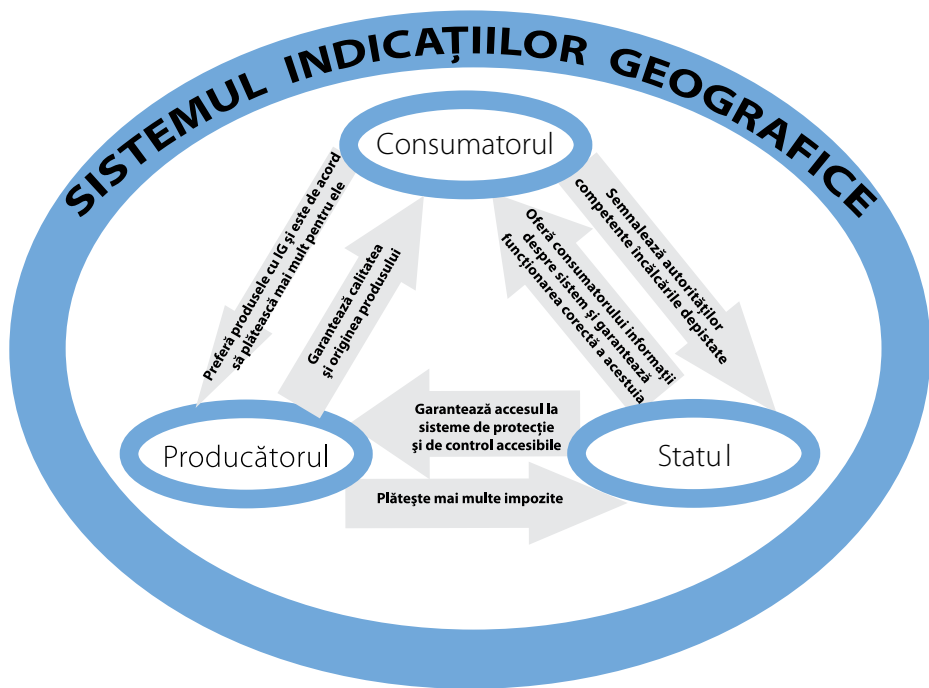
SISTEMUL INDICAȚIILOR GEOGRAFICE

Consumatorul

Preferă produsele cu IG și este de acord să plătească mai mult pentru ele

Garantează calitatea și originea produsului

Oferă consumatorului informații despre sistem și garantează funcționarea corectă a acestuia

Semnalează autorităților competente încălcările depistate

Producătorul

Garantează accesul la sisteme de protecție și de control accesibile

Statul

Plătește mai multe impozite